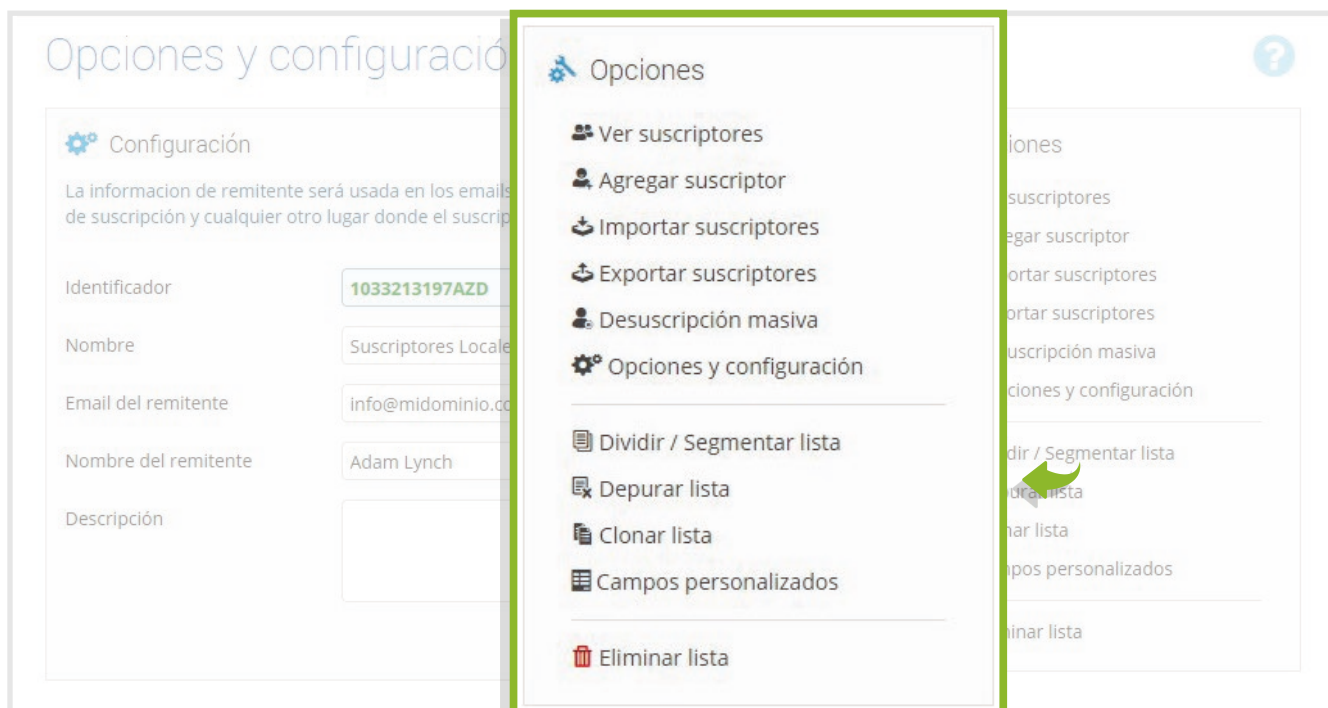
Opciones y configuració

Configuración

La informacion de remitente será usada en los emails de suscripción y cualquier otro lugar donde el suscrip

Identificador 1033213197AZD

Nombre Suscriptores Locale

Email del remitente info@midominio.c

Nombre del remitente Adam Lynch

Descripción

Opciones

Ver suscriptores

Agregar suscriptor

Importar suscriptores

Exportar suscriptores

Desuscripción masiva

Opciones y configuración

Dividir / Segmentar lista

Depurar lista

Clonar lista

Campos personalizados

Eliminar lista

iones

suscriptores

egar suscriptor

ortar suscriptores

ortar suscriptores

uscripción masiva

ciones y configuración

dir / Segmentar lista

urar lista

nar lista

pos personalizados

inar lista